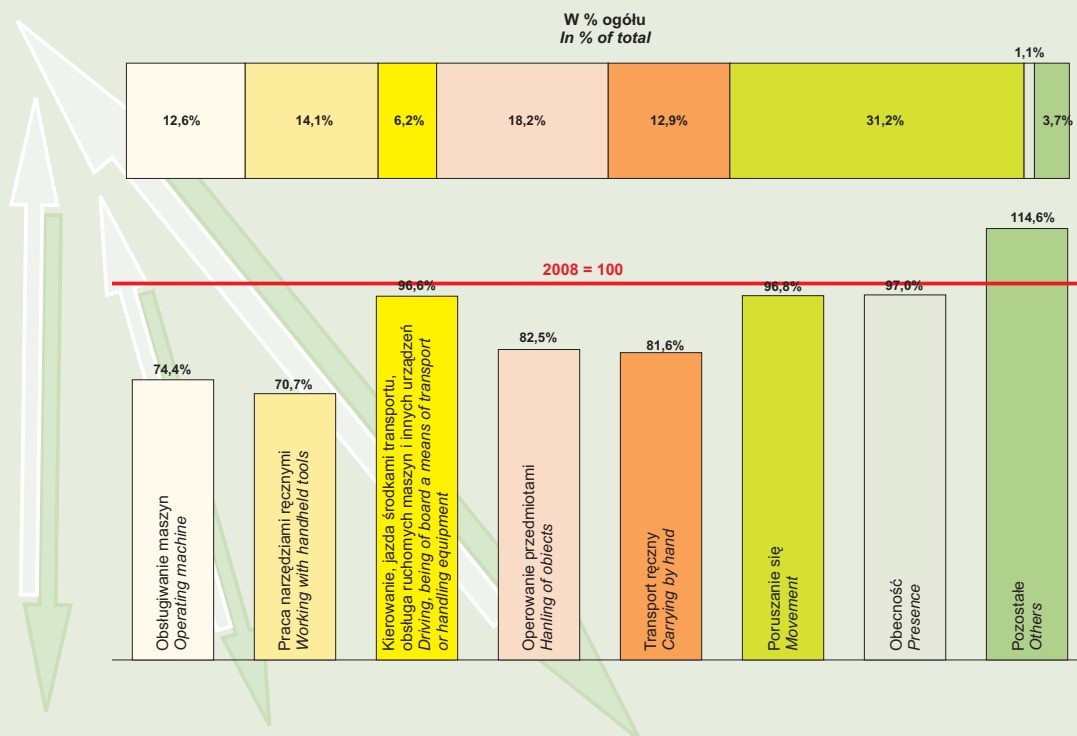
W % ogółu
*In % of total*

| 12,6% | 14,1% | 6,2% | 18,2% | 12,9% | 31,2% | 1,1% | 3,7% |
|---|---|---|---|---|---|---|---|

2008 = 100

74,4%
Obsługiwanie maszyn
*Operating machine*

70,7%
Praca narzędziami ręcznymi
*Working with handheld tools*

96,6%
Kierowanie, jazda środkami transportu, obsługa ruchomych maszyn i innych urządzeń
*Driving, being of board a means of transport or handling equipment*

82,5%
Operowanie przedmiotami
*Hanling of objects*

81,6%
Transport ręczny
*Carrying by hand*

96,8%
Poruszanie się
*Movement*

97,0%
Obecność
*Presence*

114,6%
Pozostałe
*Others*